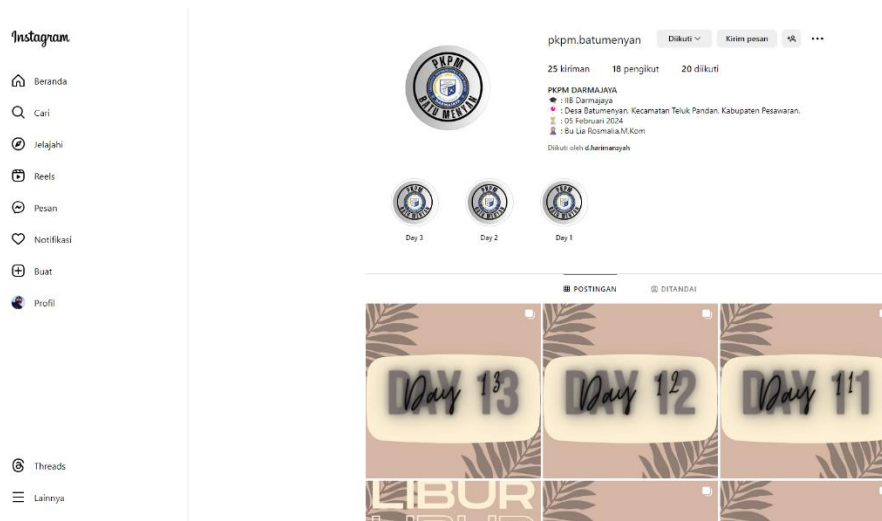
Instagram

Beranda
Cari
Jelajahi
Reels
Pesan
Notifikasi
Buat
Profil

Threads
Lainnya

PKPM BATU MENYAN

pkpm.batumenyan Diikuti Kirim pesan

25 kiriman 18 pengikut 20 diikuti

PKPM DARMAJAYA
: IIB Darmajaya
: Desa Batumenyan, Kecamatan Teluk Pandan, Kabupaten Pesawaran.
: 05 Februari 2024
: Bu Lia Rosmalia,M.Kom

Diikuti oleh d.harimansyah

Day 3 Day 2 Day 1

POSTINGAN DITANDAI

DAY 13
DAY 12
DAY 11

LIBUR